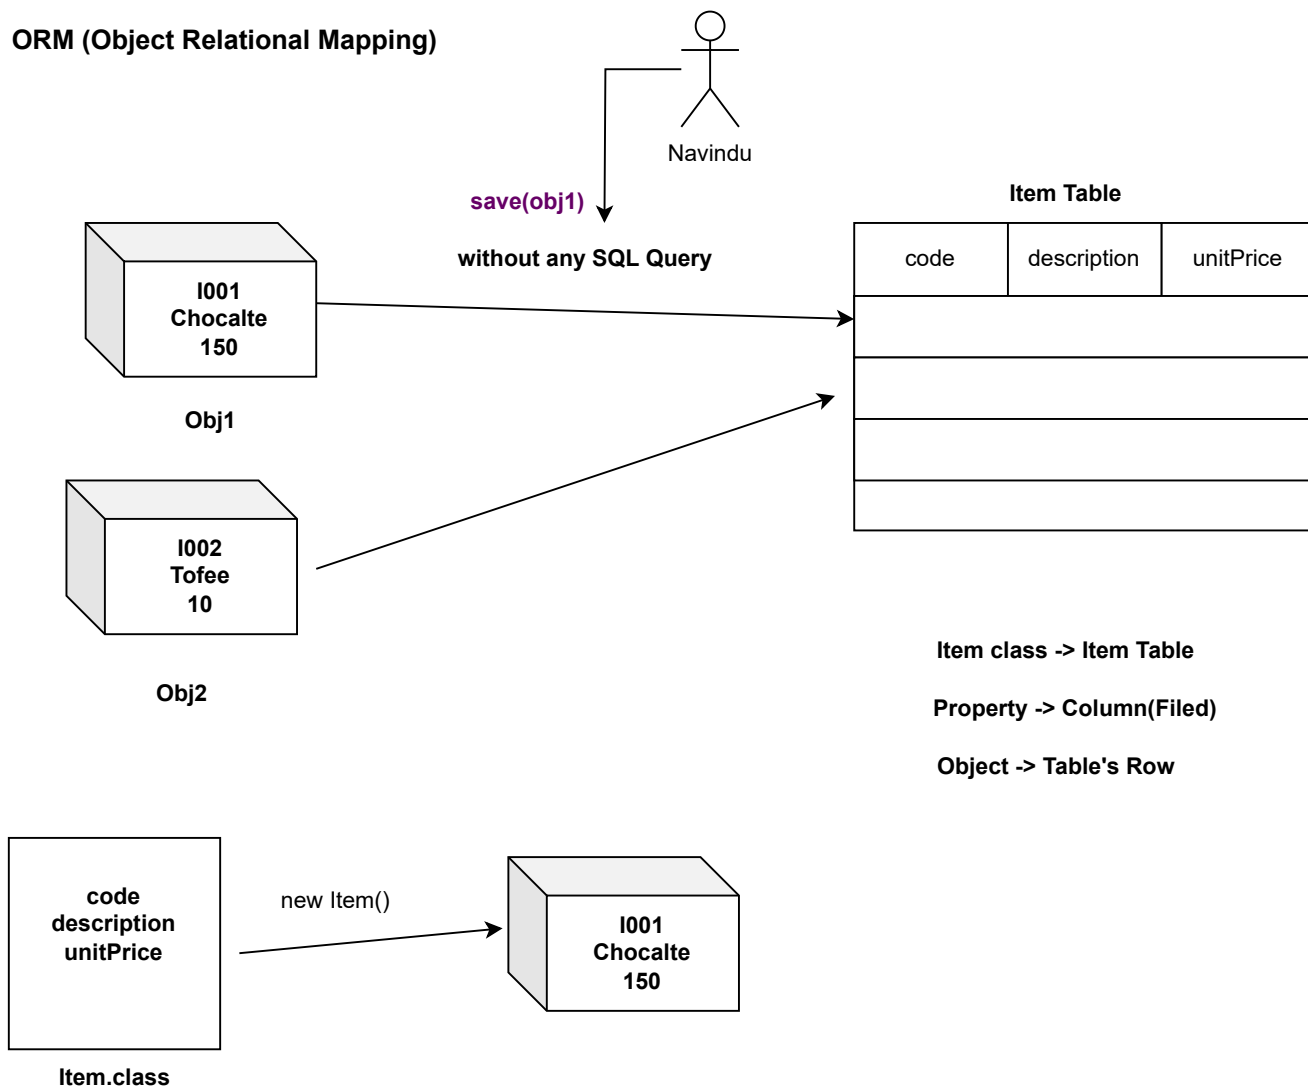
ORM (Object Relational Mapping)

Navindu

save(obj1)

without any SQL Query

Item Table

| code | description | unitPrice |
|---|---|---|
| | | |
| | | |
| | | |
| | | |

I001
Chocalte
150

Obj1

I002
Tofee
10

Obj2

Item class -> Item Table

Property -> Column(Filed)

Object -> Table's Row

code
description
unitPrice

Item.class

new Item()

I001
Chocalte
150